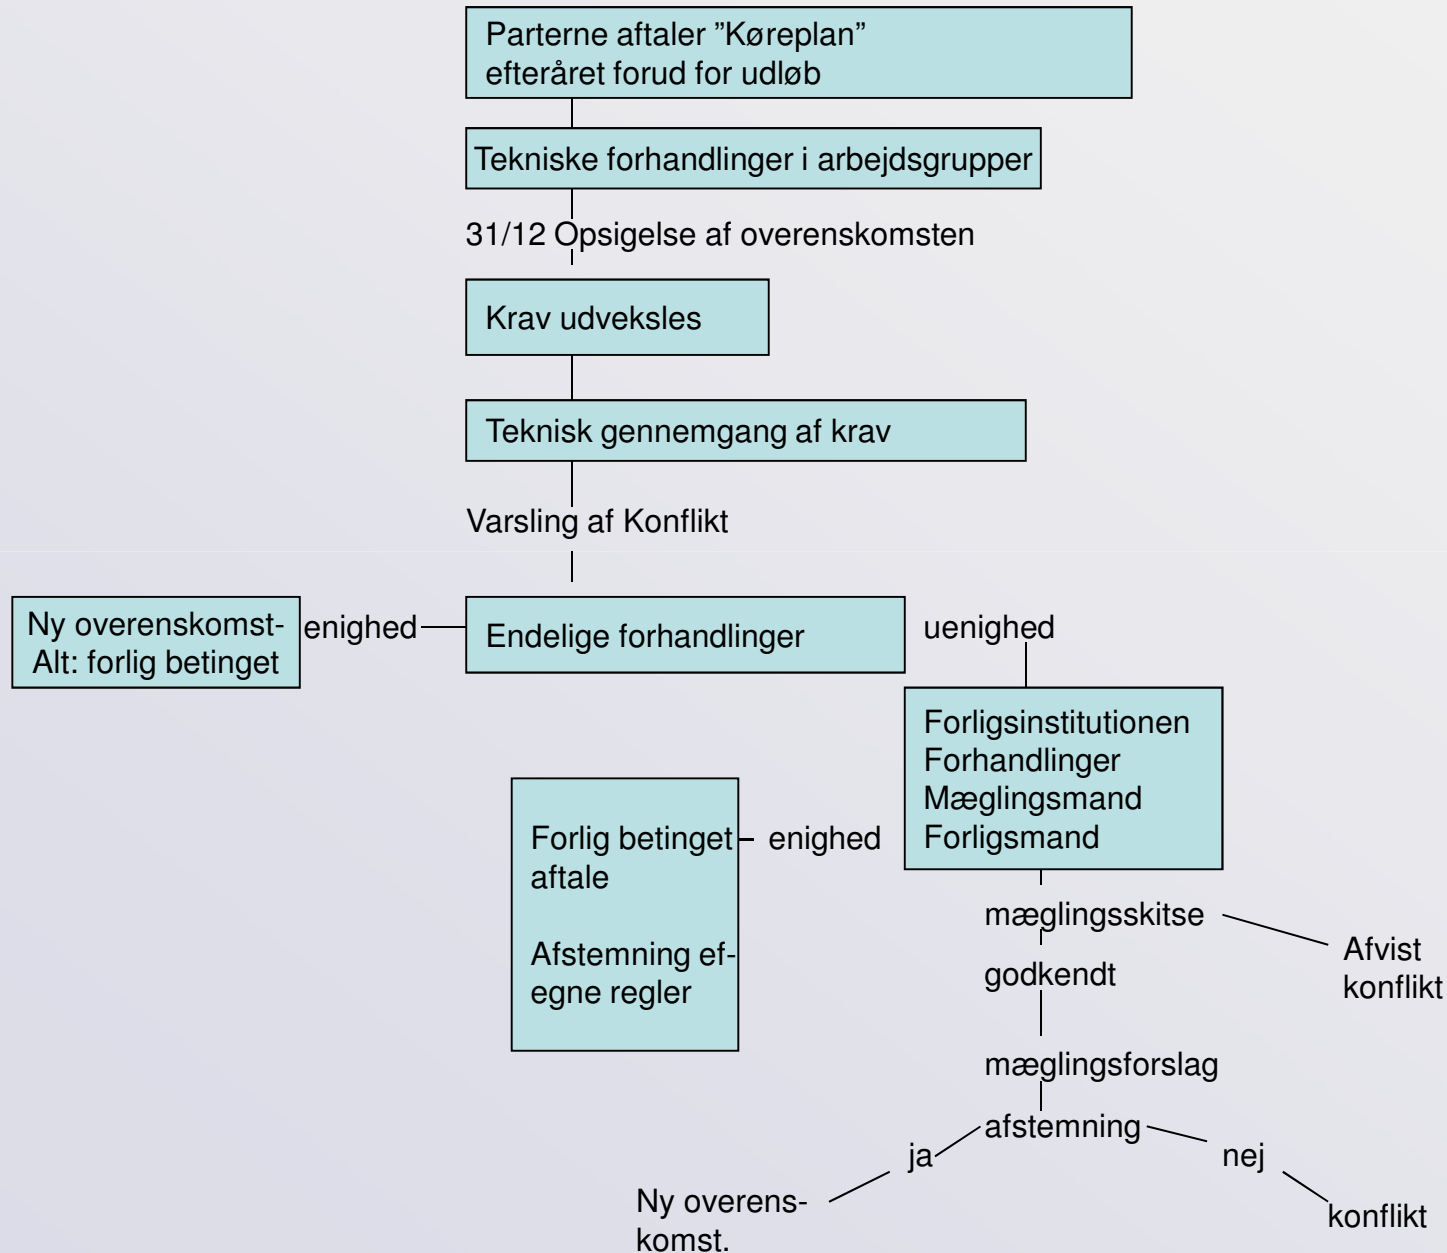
Parterne aftaler "Køreplan" efteråret forud for udløb

Tekniske forhandlinger i arbejdsgrupper

31/12 Opsigelse af overenskomsten

Krav udveksles

Teknisk gennemgang af krav

Varsling af Konflikt

Ny overenskomst- Alt: forlig betinget

enighed

Endelige forhandlinger

uenighed

Forligsinstitutionen
Forhandlinger
Mæglingsmand
Forligsmand

Forlig betinget aftale

Afstemning ef- egne regler

enighed

mæglingsskitse

Afvist konflikt

godkendt

mæglingsforslag

afstemning

ja

nej

Ny overens- komst.

konflikt